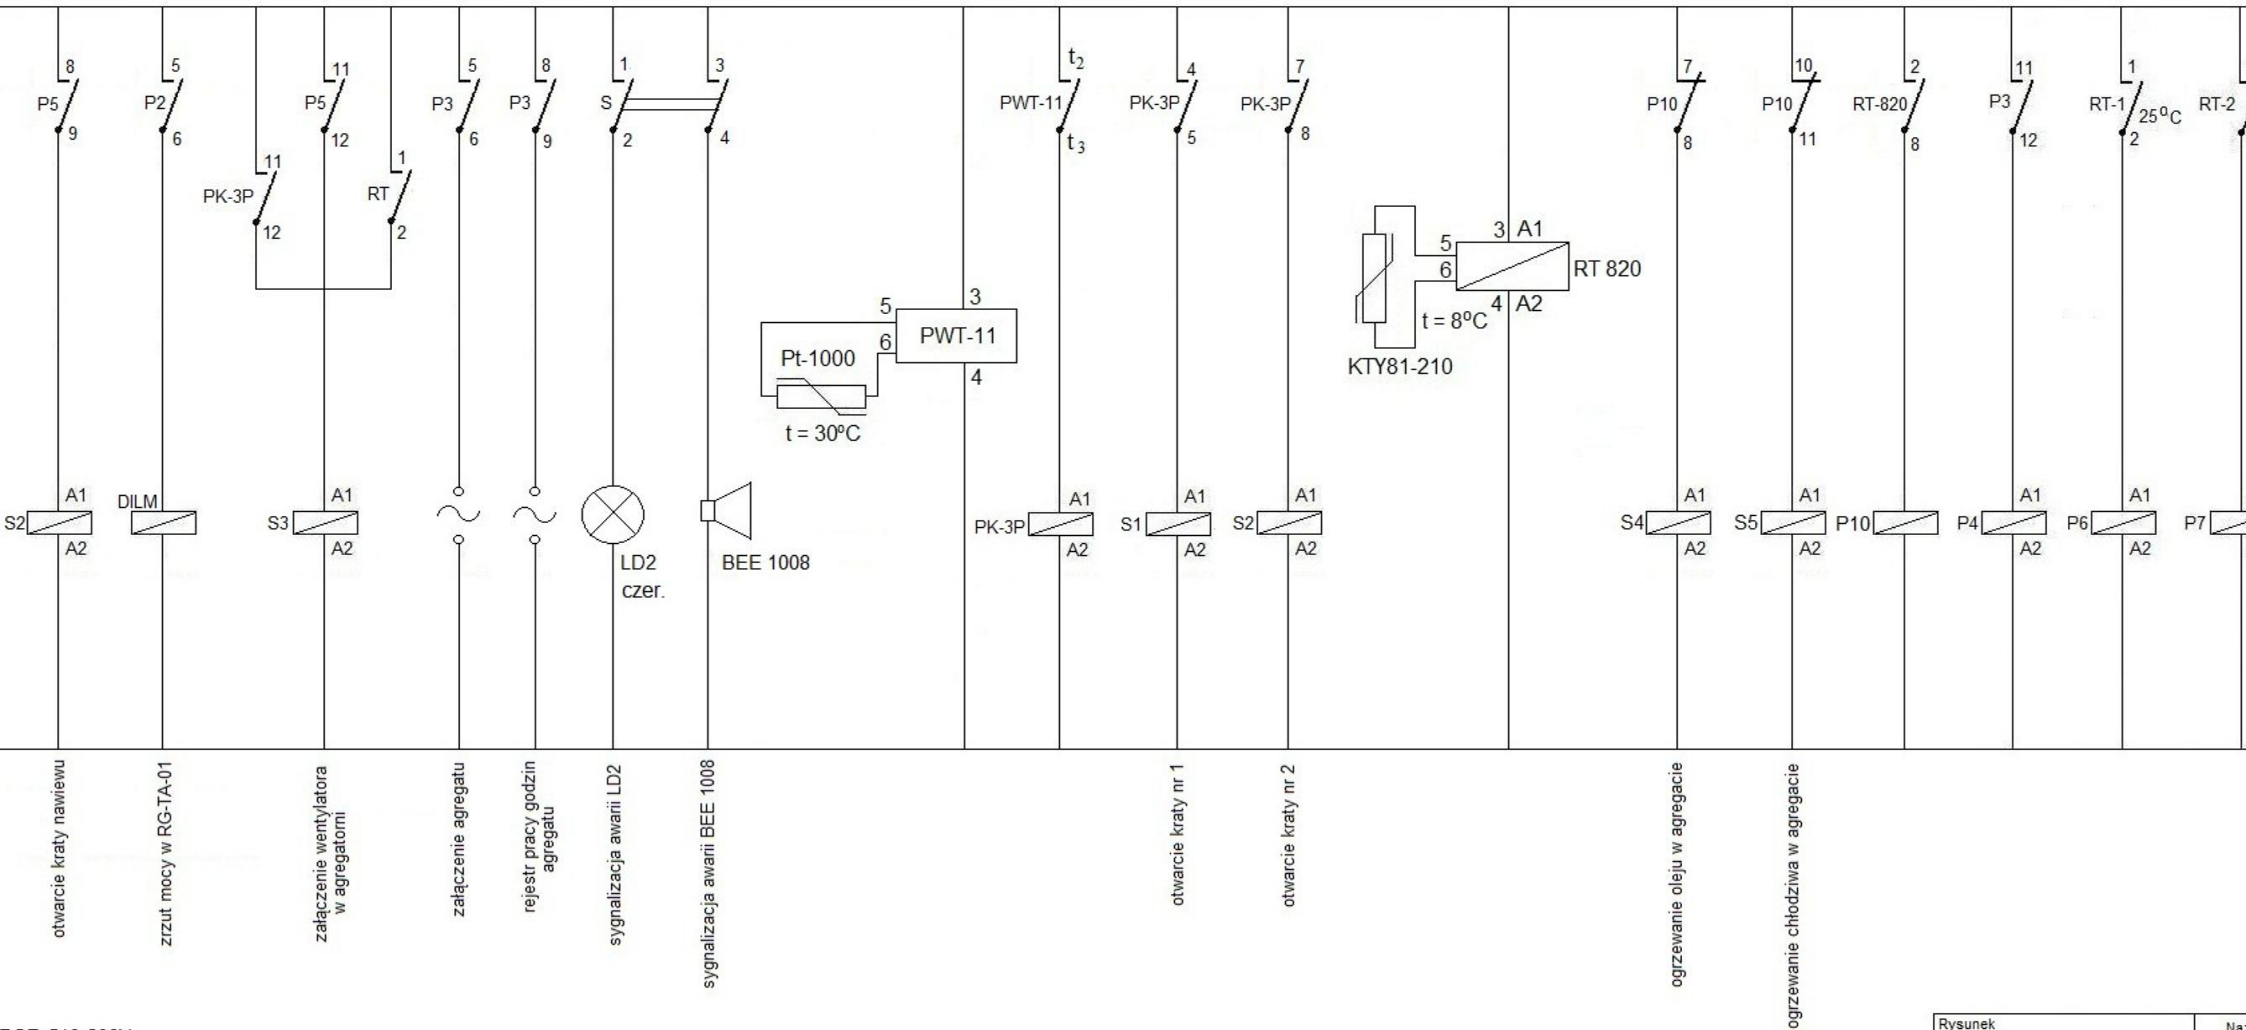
8
P5
9

5
P2
6

11
P5
12

11
PK-3P
12

1
RT
2

5
P3
6

8
P3
9

1
S
2

3
4

$t_2$
PWT-11
$t_3$

4
PK-3P
5

7
PK-3P
8

7
P10
8

10
P10
11

2
RT-820
8

11
P3
12

1
RT-1
2
25$^0$C

RT-2

5
6
PWT-11
3
4
Pt-1000
t = 30ºC

5
6
3 A1
4 A2
RT 820
t = 8ºC
KTY81-210

S2 A1 A2
DILM
S3 A1 A2
LD2
czer.
BEE 1008
PK-3P A1 A2
S1 A1 A2
S2 A1 A2
S4 A1 A2
S5 A1 A2
P10
P4 A1 A2
P6 A1 A2
P7

otwarcie kraty nawiewu
zrzut mocy w RG-TA-01
załączenie wentylatora w agregatorni
załączenie agregatu
rejestr pracy godzin agregatu
sygnalizacja awarii LD2
sygnalizacja awarii BEE 1008
otwarcie kraty nr 1
otwarcie kraty nr 2
ogrzewanie oleju w agregacie
ogrzewanie chłodziwa w agregacie

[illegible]
Rysunek
Na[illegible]